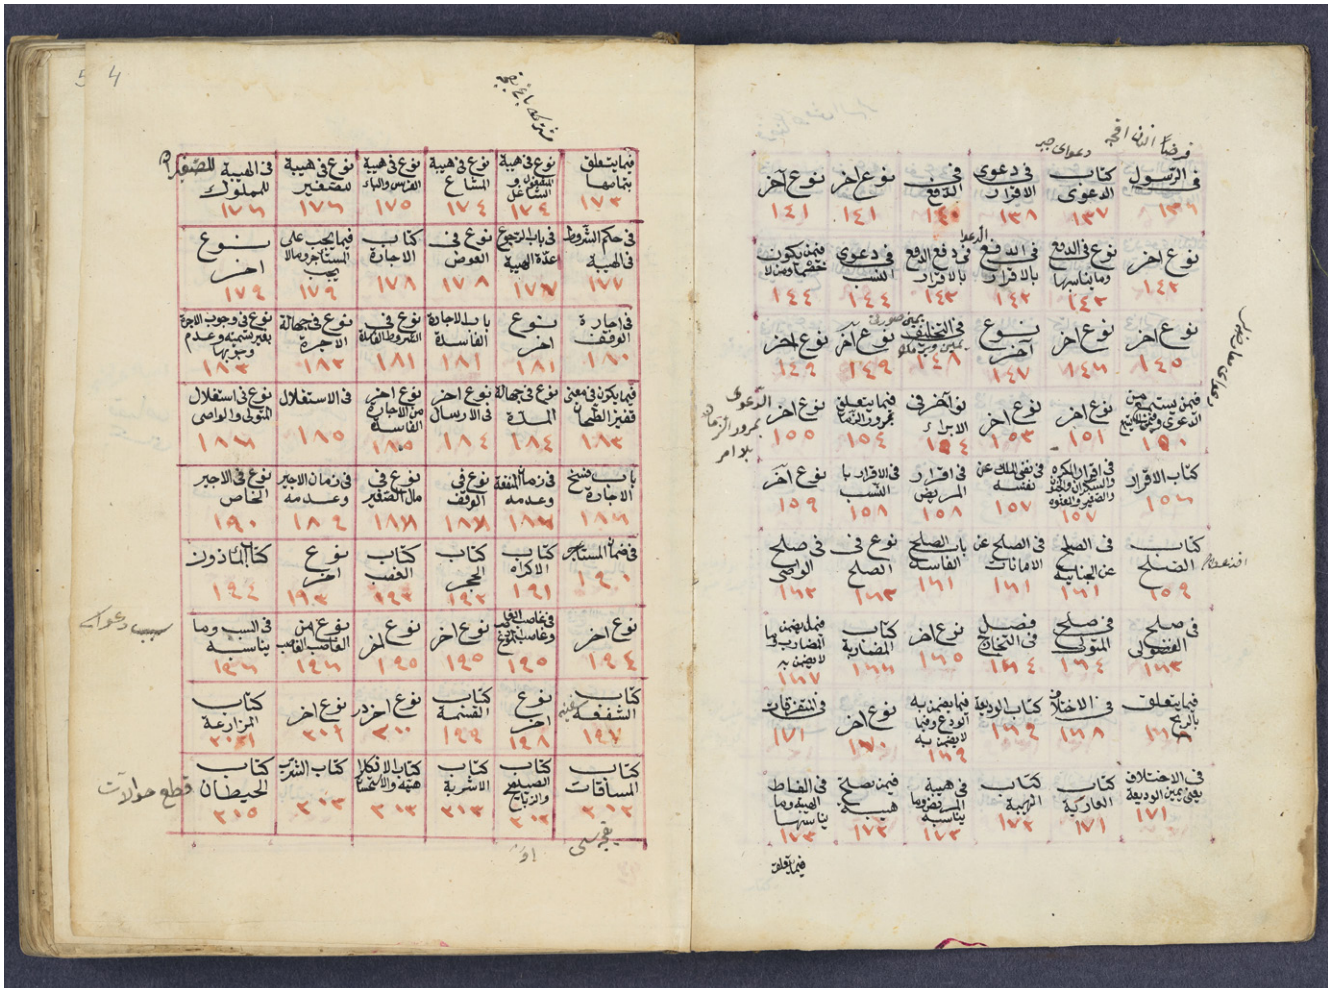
في الرسول ١٣٦ | كتاب الدعوى ١٣٧ | في دعوى الاقرار ١٣٨ | في الدفع ١٤٠ | نوع اخر ١٤١ | نوع اخر ١٤١

نوع اخر ١٤٢ | نوع في الدفع وما يناسبها ١٤٢ | في الدفع بالاقرار ١٤٢ | في دفع الدفع بالاقرار ١٤٣ | في دعوى النسب ١٤٤ | فيمن يكون خصما ١٤٤

نوع اخر ١٤٥ | نوع اخر ١٤٦ | نوع اخر ١٤٧ | في التحالف ١٤٨ | نوع اخر ١٤٩ | نوع اخر ١٤٩

فيمن يستحق الدعوى ١٥٠ | نوع اخر ١٥١ | نوع اخر ١٥٣ | نوع اخر في الاجل ١٥٤ | فيما يتعلق بمرور الزمان ١٥٤ | نوع اخر ١٥٥

كتاب الاقرار ١٥٦ | في اقرار المكره ١٥٧ | في نفي الملك عن نفسه ١٥٧ | في اقرار المريض ١٥٨ | في الاقرار بالنسب ١٥٨ | نوع اخر ١٥٩

كتاب الصلح ١٥٩ | في الصلح عن الجناية ١٦١ | في الصلح عن الامانات ١٦١ | باب الصلح الفاسد ١٦١ | نوع في الصلح ١٦٣ | في صلح الوصي ١٦٣

في صلح الفضولي ١٦٣ | في صلح المتوكل ١٦٤ | فصل في التخارج ١٦٤ | نوع اخر ١٦٥ | كتاب المضاربة ١٦٦ | فيما يضمن المضارب وما لا يضمن ١٦٧

فيما يتعلق بالربح ١٦٨ | في الاختلاف ١٦٨ | كتاب الوديعة ١٦٩ | فيما يضمنه المودع وفيما لا يضمن ١٦٩ | نوع اخر ١٧٠ | في التفرقات ١٧١

في الاختلاف بعين الوديعة ١٧١ | كتاب العارية ١٧١ | كتاب الهبة ١٧٢ | في هبة المريض وما يناسبه ١٧٣ | فيمن يصح هبته ١٧٢ | في الفاظ الهبة وما يناسبها ١٧٣

فيما يتعلق ١٧٣ | نوع في هبة ١٧٤ | نوع في هبة الشاغل ١٧٤ | نوع في هبة الفرس ١٧٥ | نوع في هبة المتغير ١٧٦ | في الهبة للمملوك ١٧٦

في حكم الشروط في الهبة ١٧٧ | في باب الرجوع عن الهبة ١٧٧ | نوع في العوض ١٧٨ | كتاب الاجارة ١٧٨ | فيما يجب على المستاجر ١٧٩ | نوع اخر ١٧٩

في اجارة الوقف ١٨٠ | نوع اخر ١٨١ | باب الاجارة الفاسدة ١٨١ | نوع في الشروط ١٨١ | نوع في جهالة الاجرة ١٨٢ | نوع في وجوب الاجرة ١٨٣

فيما يكون في معنى قفيز الطحان ١٨٣ | نوع في جهالة المدة ١٨٤ | نوع اخر في الارسال ١٨٤ | نوع اخر من الاجارة الفاسدة ١٨٥ | في الاستغلال ١٨٥ | نوع في استغلال المتولي والوصي ١٨٨

باب فسخ الاجارة ١٨٩ | في زمان المنفعة وعدمه ١٨٩ | نوع في الوقف ١٨٩ | نوع في مال المتغير ١٨٩ | في زمان الاجير وعدمه ١٨٩ | نوع في الاجير الخاص ١٩٠

في ضمان المستاجر ١٩٠ | كتاب الاكراه ١٩١ | كتاب الحجر ١٩٢ | كتاب الغصب ١٩٢ | نوع اخر ١٩٤ | كتاب الماذون ١٩٤

نوع اخر ١٩٤ | في غصب الغير وغاصب الغاصب ١٩٥ | نوع اخر ١٩٥ | نوع اخر ١٩٥ | نوع من الغاصب ١٩٦ | في السبب وما يناسبه ١٩٦

كتاب الشفعة ١٩٧ | نوع اخر ١٩٨ | كتاب القسمة ١٩٩ | نوع اخر ٢٠٠ | نوع اخر ٢٠١ | كتاب المزارعة ٢٠١

كتاب المساقات ٢٠٢ | كتاب الصيد والذبائح ٢٠٢ | كتاب الاشربة ٢٠٣ | كتاب الانكاح ٢٠٣ | كتاب الشرب ٢٠٣ | كتاب الحيطان ٢٠٥

دعوى جبر
سبب دعوى
قطع حوالات